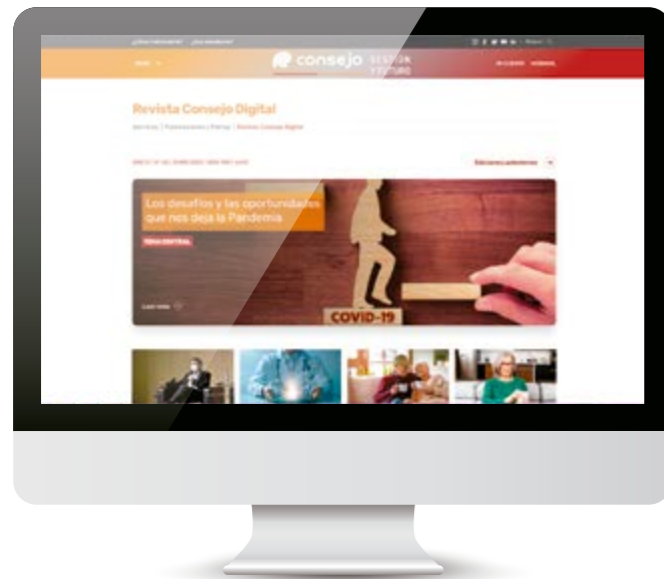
consejo GESTIÓN Y FUTURO

Revista Consejo Digital

Servicios | Publicaciones y Prensa | Revista Consejo Digital

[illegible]

Ediciones anteriores

Los desafíos y las oportunidades que nos deja la Pandemia

TEMA CENTRAL

Leer más

COVID-19